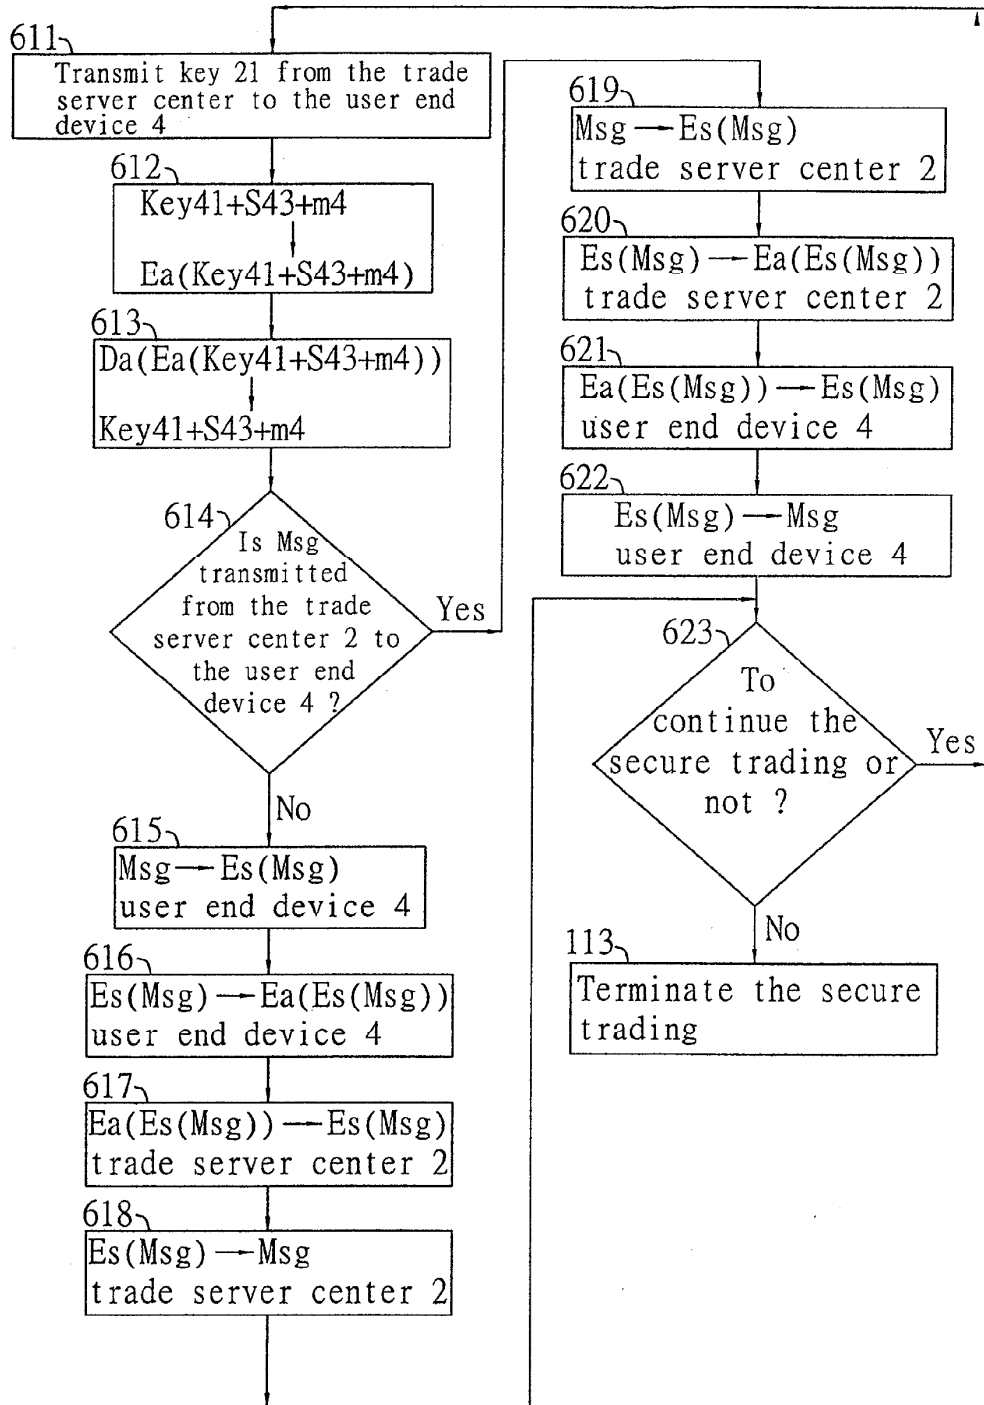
611
Transmit key 21 from the trade server center to the user end device 4

612
Key41+S43+m4
Ea(Key41+S43+m4)

613
Da(Ea(Key41+S43+m4))
Key41+S43+m4

614
Is Msg transmitted from the trade server center 2 to the user end device 4 ?

Yes

No

615
Msg — Es(Msg)
user end device 4

616
Es(Msg) — Ea(Es(Msg))
user end device 4

617
Ea(Es(Msg)) — Es(Msg)
trade server center 2

618
Es(Msg) — Msg
trade server center 2

619
Msg — Es(Msg)
trade server center 2

620
Es(Msg) — Ea(Es(Msg))
trade server center 2

621
Ea(Es(Msg)) — Es(Msg)
user end device 4

622
Es(Msg) — Msg
user end device 4

623
To continue the secure trading or not ?

Yes

No

113
Terminate the secure trading